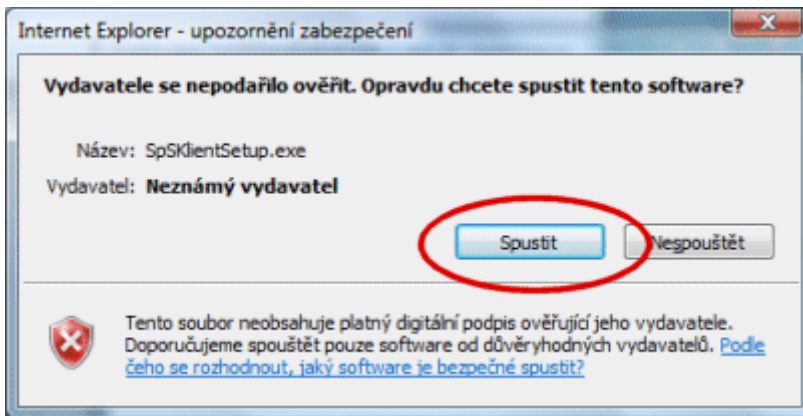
Internet Explorer - upozornění zabezpečení

Vydavatele se nepodařilo ověřit. Opravdu chcete spustit tento software?

Název: SpSKlientSetup.exe
Vydavatel: Neznámý vydavatel

Spustit
Nespouštět

Tento soubor neobsahuje platný digitální podpis ověřující jeho vydavatele. Doporučujeme spouštět pouze software od důvěryhodných vydavatelů. Podle čeho se rozhodnout, jaký software je bezpečné spustit?